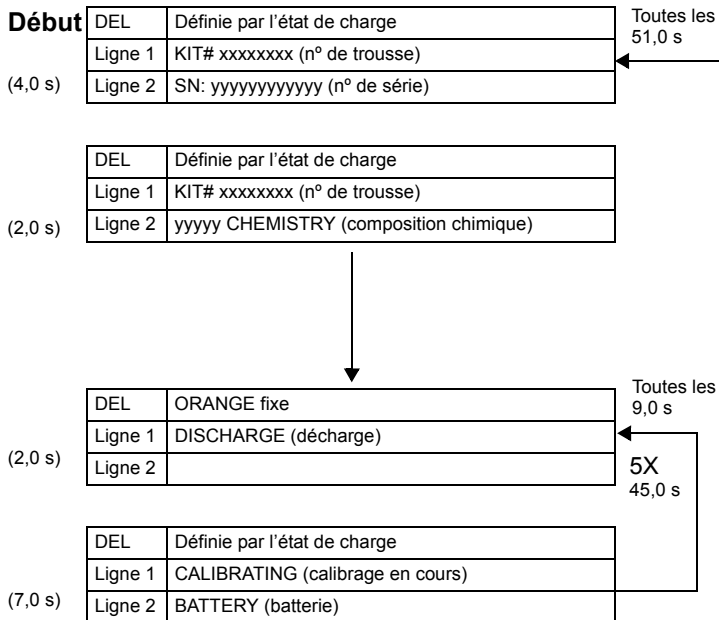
Début

| DEL | Définie par l'état de charge |
|---|---|
| Ligne 1 | KIT# xxxxxxxx (nº de trousse) |
| Ligne 2 | SN: yyyyyyyyyyyy (nº de série) |

Toutes les 51,0 s

(4,0 s)

| DEL | Définie par l'état de charge |
|---|---|
| Ligne 1 | KIT# xxxxxxxx (nº de trousse) |
| Ligne 2 | yyyyy CHEMISTRY (composition chimique) |

(2,0 s)

| DEL | ORANGE fixe |
|---|---|
| Ligne 1 | DISCHARGE (décharge) |
| Ligne 2 | |

Toutes les 9,0 s

5X 45,0 s

(2,0 s)

| DEL | Définie par l'état de charge |
|---|---|
| Ligne 1 | CALIBRATING (calibrage en cours) |
| Ligne 2 | BATTERY (batterie) |

(7,0 s)